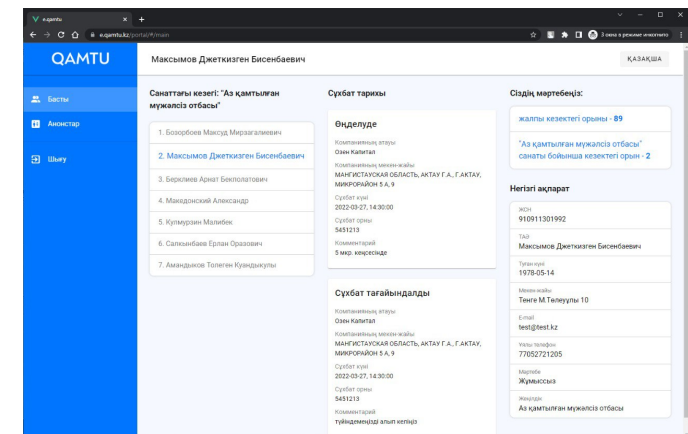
e-qamtu

e-qamtu.kz/portal/#/main

3 окна в режиме инкогнито

QAMTU

Басты

Анонстар

Шығу

Максимов Джеткизген Бисенбаевич

ҚАЗАҚША

Санаттағы кезегі: "Аз қамтылған мүжәлсіз отбасы"

1. Бозорбоев Максуд Мирзагалиевич
2. Максимов Джеткизген Бисенбаевич
3. Беркимев Арнат Бекполатович
4. Македонский Александр
5. Кулмурзин Малибек
6. Салкынбаев Ерлан Оразович
7. Амандыков Толеген Куандыкулы

Сұхбат тарихы

Өңделуде

Компанияның атауы
Озен Капитал
Компанияның мекен-жайы
МАНГИСТАУСКАЯ ОБЛАСТЬ, АКТАУ Г.А., Г.АКТАУ, МИКРОРАЙОН 5 А, 9
Сұхбат күні
2022-03-27, 14:30:00
Сұхбат орны
5451213
Комментарий
5 мкр. кеңсесінде

Сұхбат тағайындалды

Компанияның атауы
Озен Капитал
Компанияның мекен-жайы
МАНГИСТАУСКАЯ ОБЛАСТЬ, АКТАУ Г.А., Г.АКТАУ, МИКРОРАЙОН 5 А, 9
Сұхбат күні
2022-03-27, 14:30:00
Сұхбат орны
5451213
Комментарий
түйіндемеңізді алып келіңіз

Сіздің мәртебеңіз:

жалпы кезектегі орыны - 89

"Аз қамтылған мүжәлсіз отбасы" санаты бойынша кезектегі орын - 2

Негізгі ақпарат

ЖСН
910911301992
ТАӘ
Максимов Джеткизген Бисенбаевич
Туған күні
1978-05-14
Мекен-жайы
Тенге М.Телеуулы 10
E-mail
test@test.kz
Ұялы телефон
77052721205
Мәртебе
Жумыссыз
Жеңілдік
Аз қамтылған мүжәлсіз отбасы